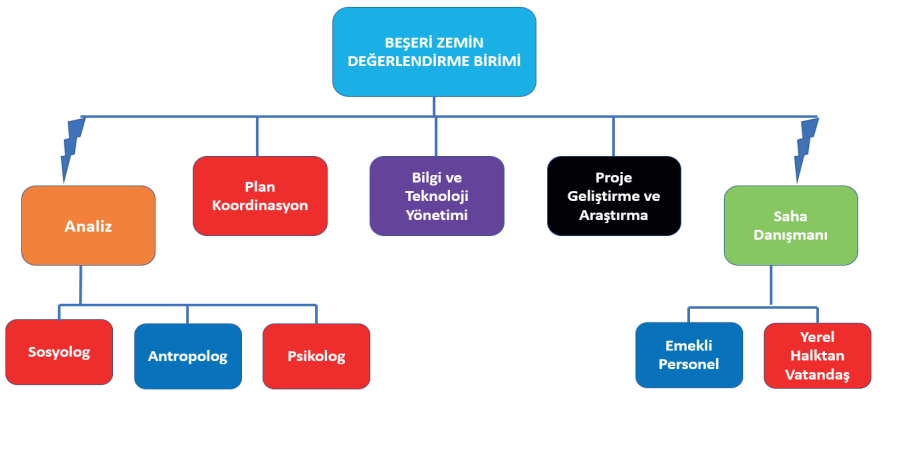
BEŞERİ ZEMİN DEĞERLENDİRME BİRİMİ

Analiz

Plan Koordinasyon

Bilgi ve Teknoloji Yönetimi

Proje Geliştirme ve Araştırma

Saha Danışmanı

Sosyolog

Antropolog

Psikolog

Emekli Personel

Yerel Halktan Vatandaş